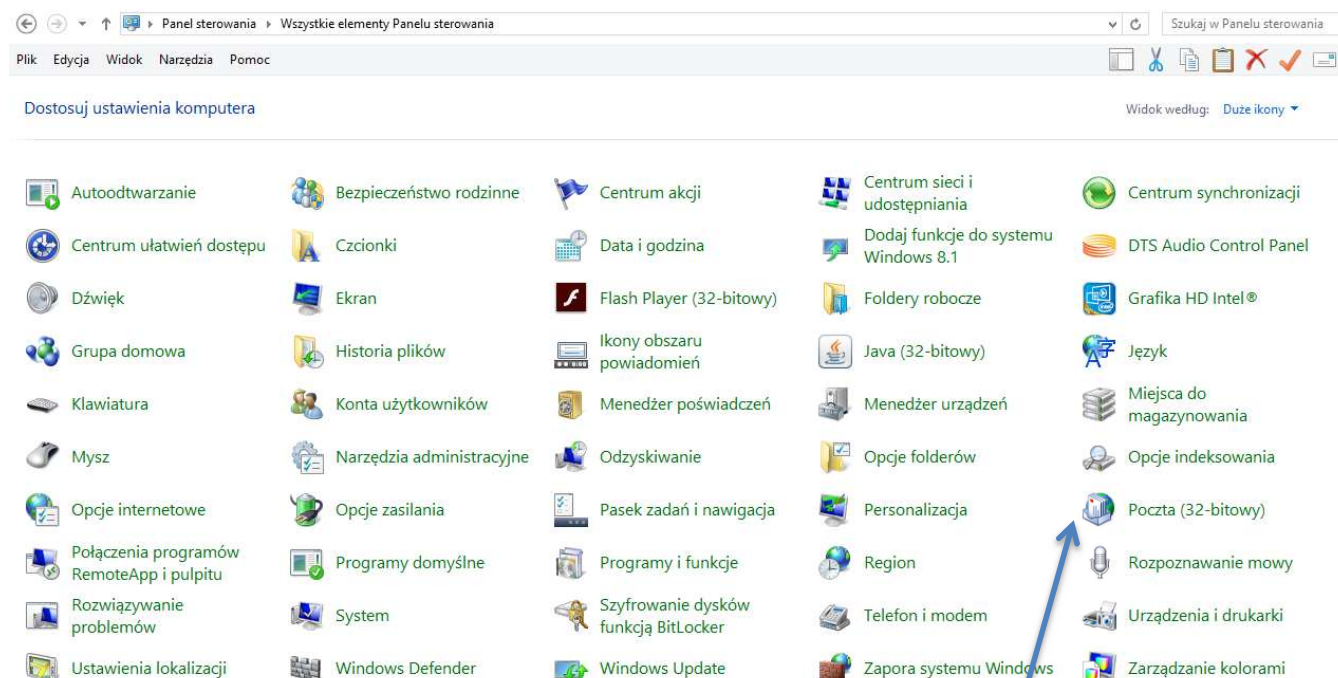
Panel sterowania › Wszystkie elementy Panelu sterowania

Szukaj w Panelu sterowania

Plik Edycja Widok Narzędzia Pomoc

Dostosuj ustawienia komputera

Widok według: Duże ikony ▾

Autoodtwarzanie
Bezpieczeństwo rodzinne
Centrum akcji
Centrum sieci i udostępniania
Centrum synchronizacji

Centrum ułatwień dostępu
Czcionki
Data i godzina
Dodaj funkcje do systemu Windows 8.1
DTS Audio Control Panel

Dźwięk
Ekran
Flash Player (32-bitowy)
Foldery robocze
Grafika HD Intel®

Grupa domowa
Historia plików
Ikony obszaru powiadomień
Java (32-bitowy)
Język

Klawiatura
Konta użytkowników
Menedżer poświadczeń
Menedżer urządzeń
Miejsca do magazynowania

Mysz
Narzędzia administracyjne
Odzyskiwanie
Opcje folderów
Opcje indeksowania

Opcje internetowe
Opcje zasilania
Pasek zadań i nawigacja
Personalizacja
Poczta (32-bitowy)

Połączenia programów RemoteApp i pulpitu
Programy domyślne
Programy i funkcje
Region
Rozpoznawanie mowy

Rozwiązywanie problemów
System
Szyfrowanie dysków funkcją BitLocker
Telefon i modem
Urządzenia i drukarki

Ustawienia lokalizacji
Windows Defender
Windows Update
Zapora systemu Windows
Zarządzanie kolorami